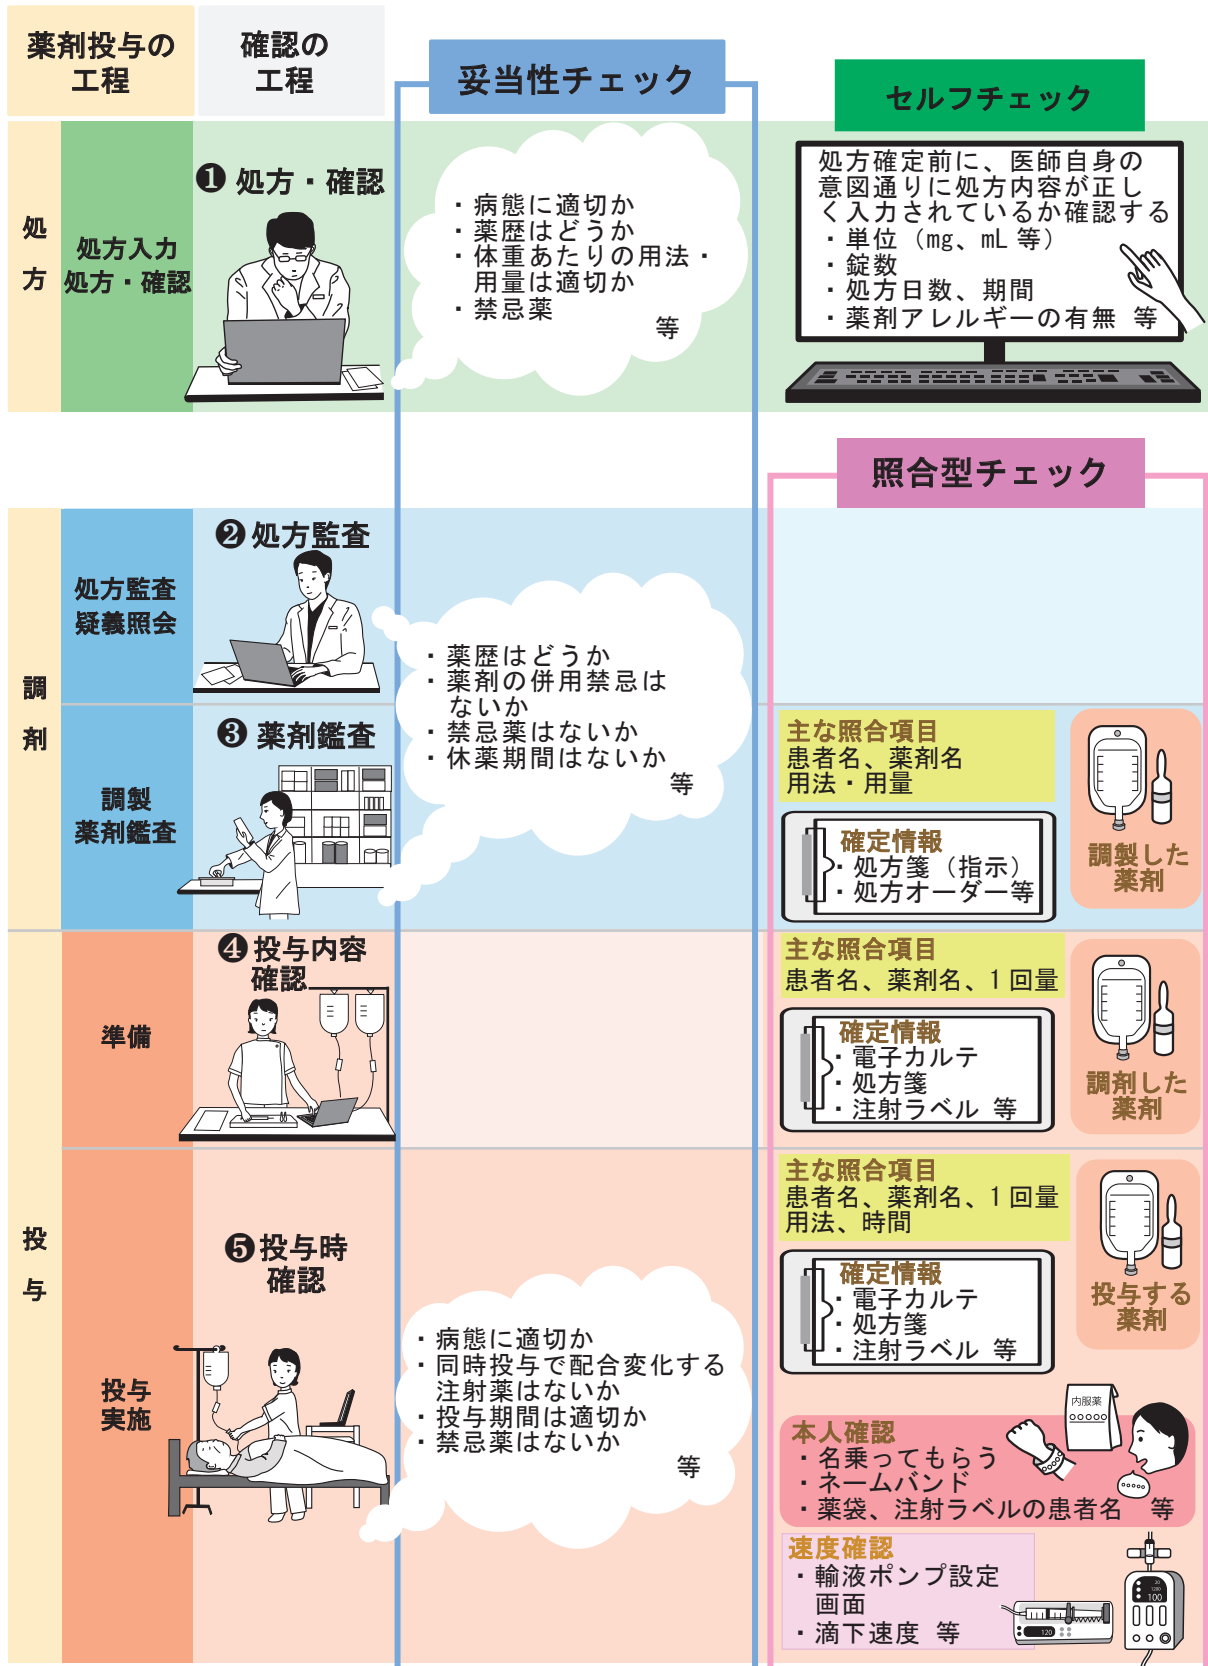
薬剤投与の工程

確認の工程

妥当性チェック

セルフチェック

処方

処方入力
処方・確認

❶ 処方・確認

・病態に適切か
・薬歴はどうか
・体重あたりの用法・用量は適切か
・禁忌薬
等

処方確定前に、医師自身の意図通りに処方内容が正しく入力されているか確認する
・単位（mg、mL 等）
・錠数
・処方日数、期間
・薬剤アレルギーの有無　等

照合型チェック

調剤

処方監査
疑義照会

❷ 処方監査

・薬歴はどうか
・薬剤の併用禁忌はないか
・禁忌薬はないか
・休薬期間はないか
等

調製
薬剤鑑査

❸ 薬剤鑑査

主な照合項目
患者名、薬剤名
用法・用量

確定情報
・処方箋（指示）
・処方オーダー等

調製した薬剤

投与

準備

❹ 投与内容確認

主な照合項目
患者名、薬剤名、1回量

確定情報
・電子カルテ
・処方箋
・注射ラベル　等

調剤した薬剤

❺ 投与時確認

投与実施

主な照合項目
患者名、薬剤名、1回量
用法、時間

確定情報
・電子カルテ
・処方箋
・注射ラベル　等

投与する薬剤

・病態に適切か
・同時投与で配合変化する注射薬はないか
・投与期間は適切か
・禁忌薬はないか
等

内服薬

本人確認
・名乗ってもらう
・ネームバンド
・薬袋、注射ラベルの患者名　等

速度確認
・輸液ポンプ設定画面
・滴下速度　等

120
100